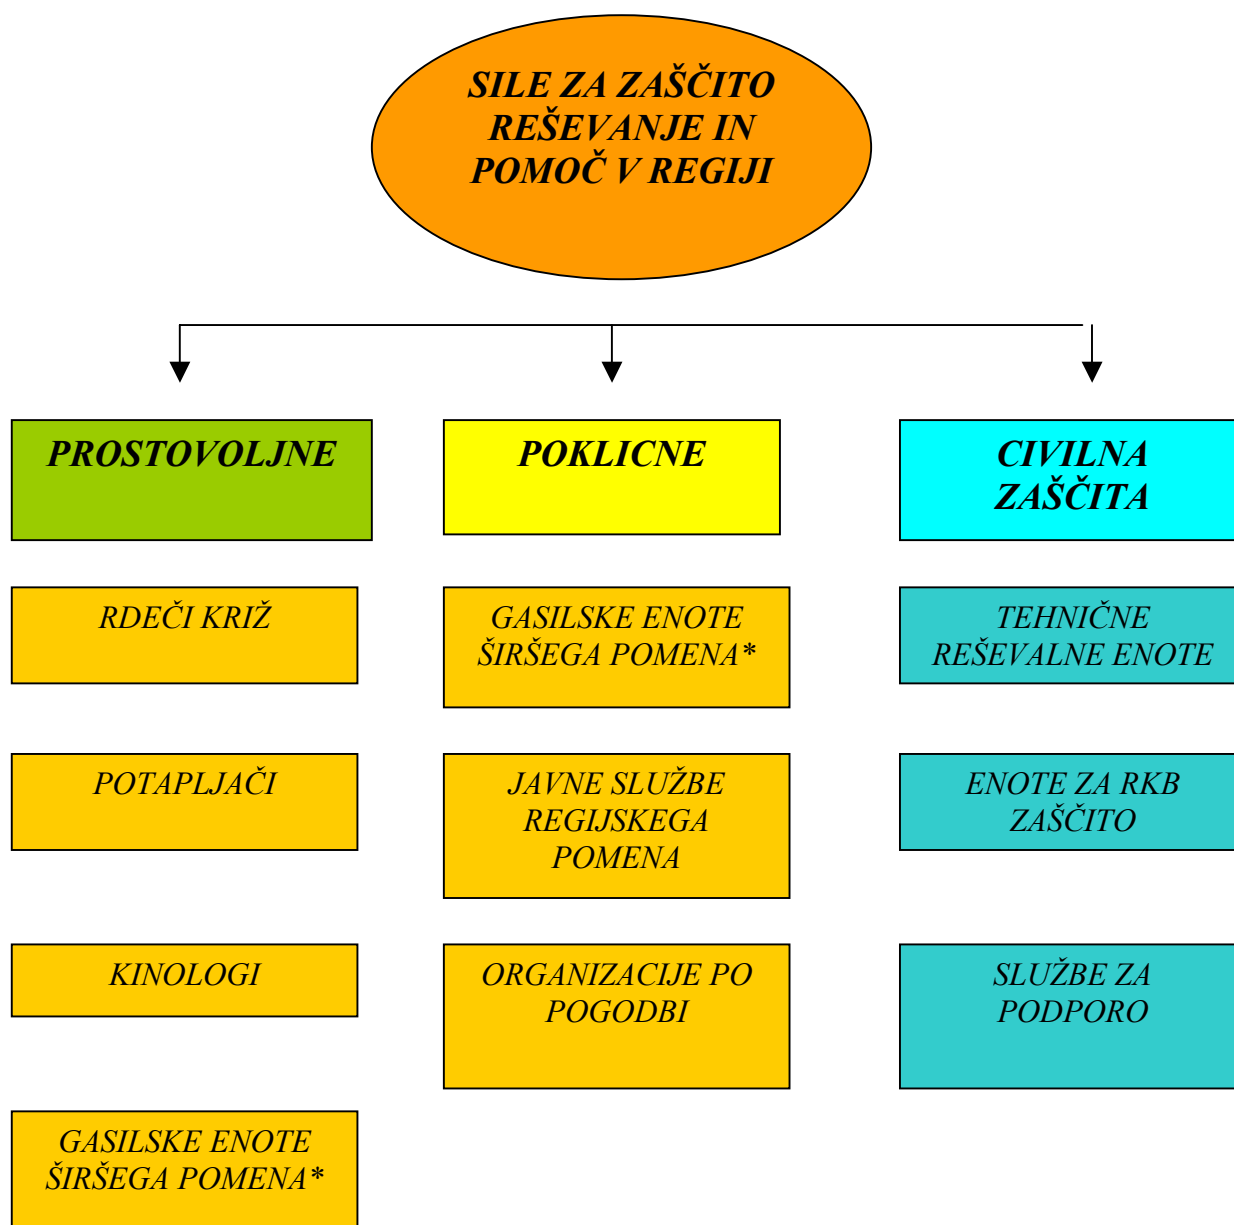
SILE ZA ZAŠČITO REŠEVANJE IN POMOČ V REGIJI

PROSTOVOLJNE

RDEČI KRIŽ

POTAPLJAČI

KINOLOGI

GASILSKE ENOTE ŠIRŠEGA POMENA*

POKLICNE

GASILSKE ENOTE ŠIRŠEGA POMENA*

JAVNE SLUŽBE REGIJSKEGA POMENA

ORGANIZACIJE PO POGODBI

CIVILNA ZAŠČITA

TEHNIČNE REŠEVALNE ENOTE

ENOTE ZA RKB ZAŠČITO

SLUŽBE ZA PODPORO